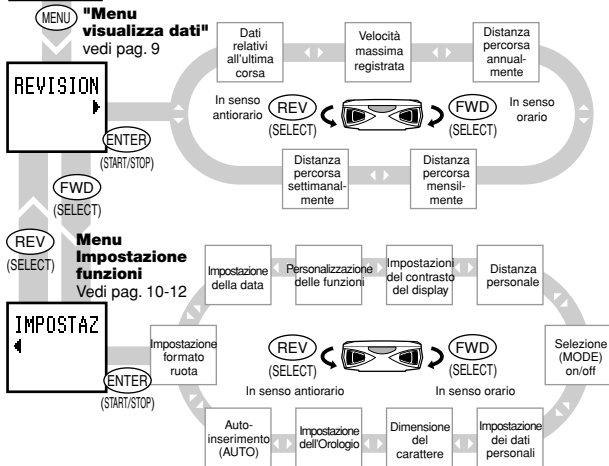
MENU "Menu visualizza dati" vedi pag. 9

REVISION

Dati relativi all'ultima corsa

Velocità massima registrata

Distanza percorsa annualmente

In senso antiorario

REV (SELECT)

FWD (SELECT)

In senso orario

ENTER (START/STOP)

Distanza percorsa settimanalmente

Distanza percorsa mensilmente

FWD (SELECT)

REV (SELECT)

Menu Impostazione funzioni Vedi pag. 10-12

Impostazione della data

Personalizzazione delle funzioni

Impostazioni del contrasto del display

Distanza personale

IMPOSTAZ

Impostazione formato ruota

REV (SELECT)

FWD (SELECT)

Selezione (MODE) on/off

ENTER (START/STOP)

In senso antiorario

In senso orario

Autoinserimento (AUTO)

Impostazione dell'Orologio

Dimensione del carattere

Impostazione dei dati personali